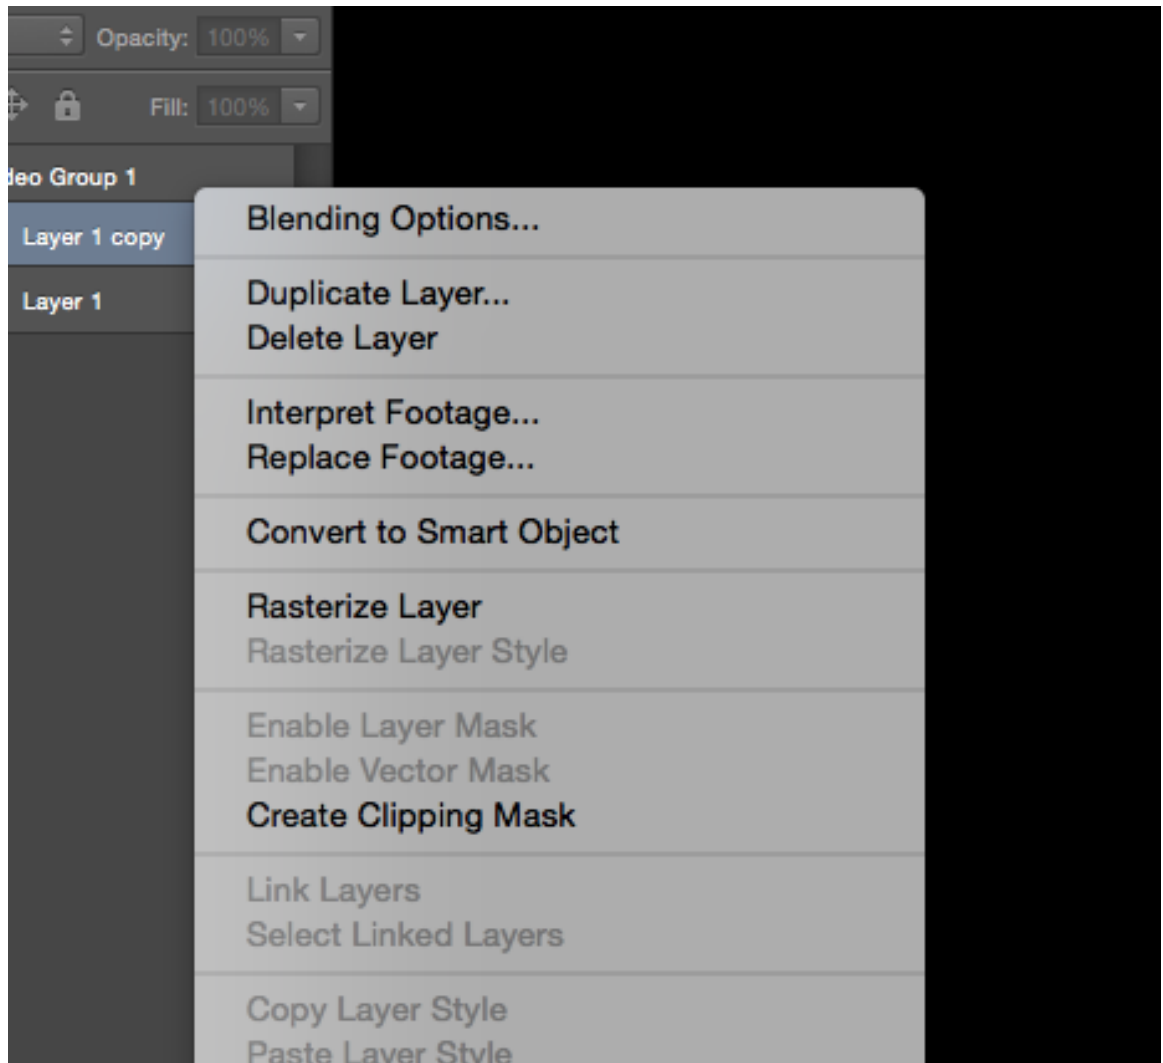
Opacity: 100%

Fill: 100%

deo Group 1

Layer 1 copy

Layer 1

Blending Options...

Duplicate Layer...
Delete Layer

Interpret Footage...
Replace Footage...

Convert to Smart Object

Rasterize Layer
Rasterize Layer Style

Enable Layer Mask
Enable Vector Mask
Create Clipping Mask

Link Layers
Select Linked Layers

Copy Layer Style
Paste Layer Style